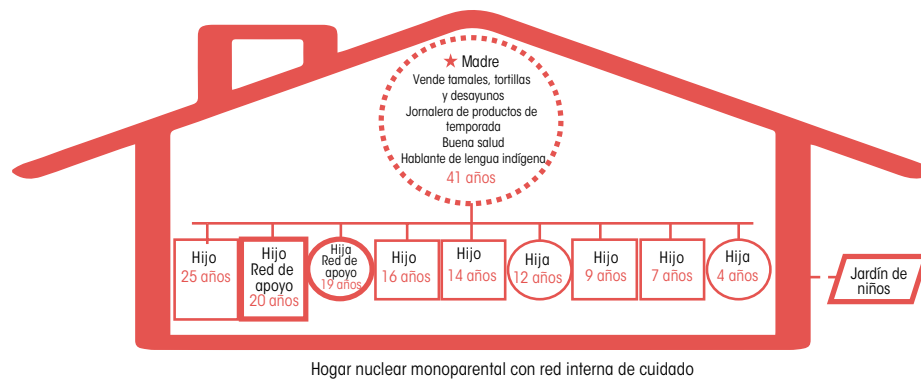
★ Madre
Vende tamales, tortillas y desayunos
Jornalera de productos de temporada
Buena salud
Hablante de lengua indígena
41 años

Hijo
25 años

Hijo
Red de apoyo
20 años

Hija
Red de apoyo
19 años

Hijo
16 años

Hijo
14 años

Hija
12 años

Hijo
9 años

Hijo
7 años

Hija
4 años

Jardín de niños

Hogar nuclear monoparental con red interna de cuidado